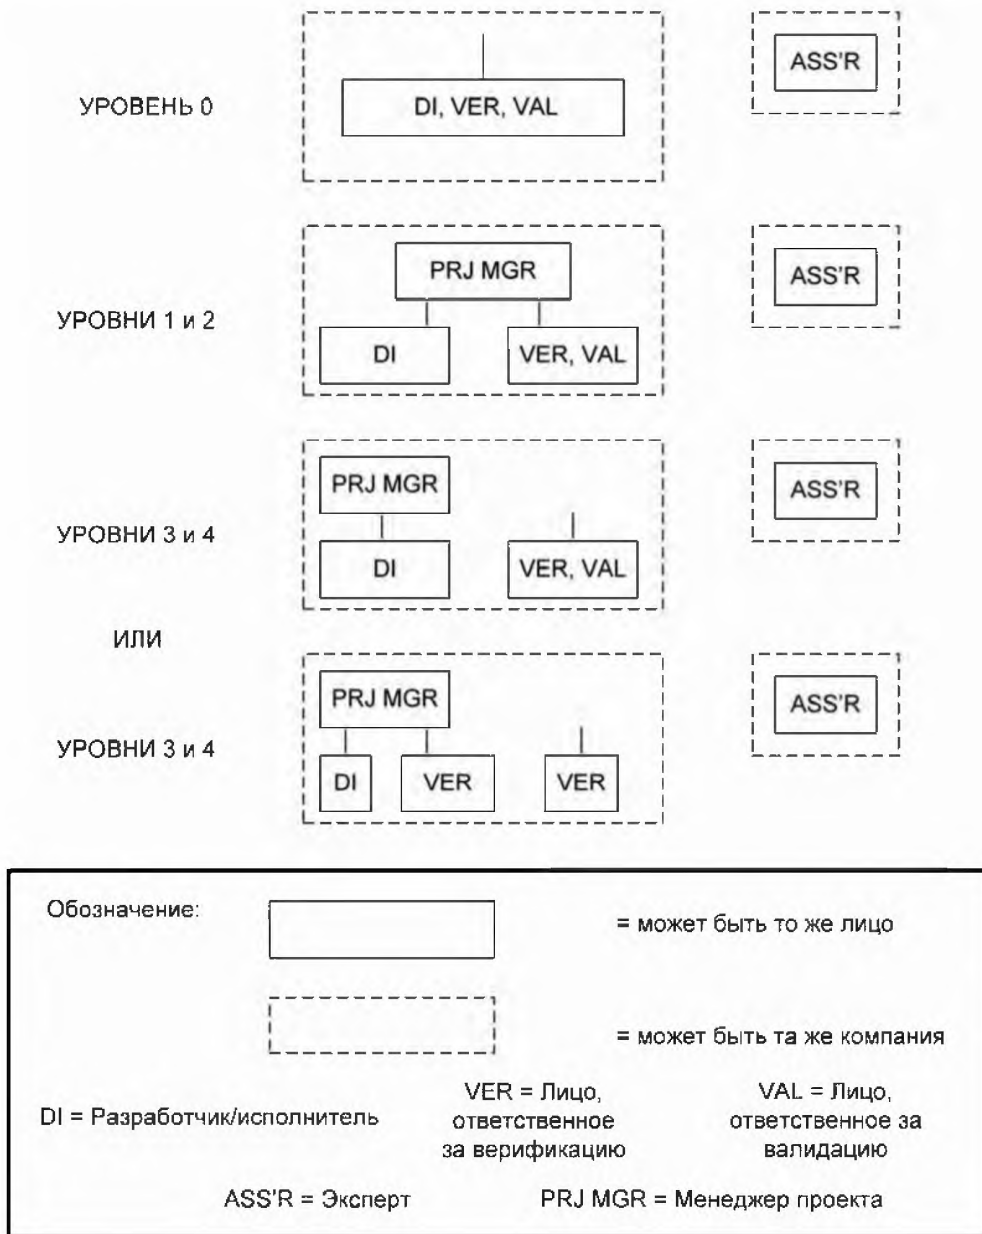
УРОВЕНЬ 0

DI, VER, VAL

ASS'R

УРОВНИ 1 и 2

PRJ MGR

DI

VER, VAL

ASS'R

УРОВНИ 3 и 4

PRJ MGR

DI

VER, VAL

ASS'R

ИЛИ

УРОВНИ 3 и 4

PRJ MGR

DI

VER

VER

ASS'R

Обозначение:

= может быть то же лицо

= может быть та же компания

DI = Разработчик/исполнитель

VER = Лицо, ответственное за верификацию

VAL = Лицо, ответственное за валидацию

ASS'R = Эксперт

PRJ MGR = Менеджер проекта